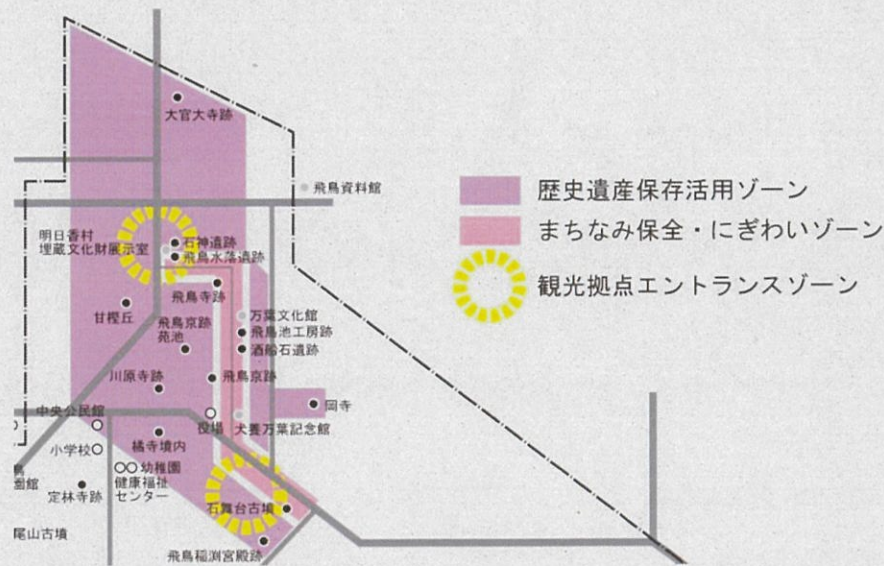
大官大寺跡

飛鳥資料館

明日香村
埋蔵文化財展示室

石神遺跡
飛鳥水落遺跡

飛鳥寺跡

甘樫丘

万葉文化館
飛鳥池工房跡
酒船石遺跡

飛鳥京跡
苑池

川原寺跡

飛鳥京跡

岡寺

中央公民館

役場

犬養万葉記念館

小学校

橘寺境内

幼稚園
健康福祉
センター

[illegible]
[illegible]館

定林寺跡

石舞台古墳

尾山古墳

飛鳥稲淵宮殿跡

歴史遺産保存活用ゾーン

まちなみ保全・にぎわいゾーン

観光拠点エントランスゾーン